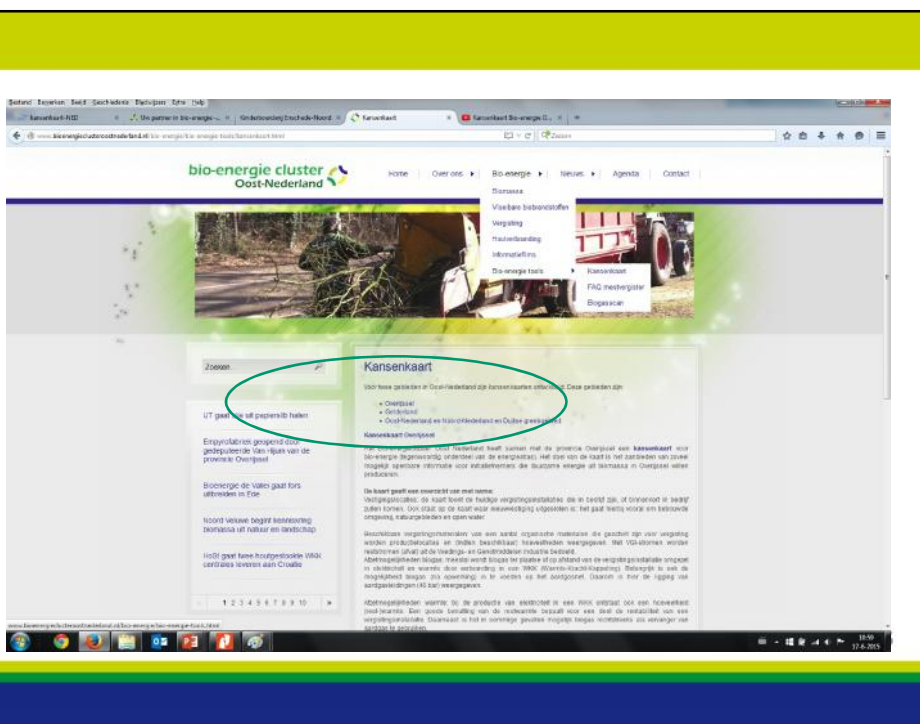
Bestand Bewerken Beeld Geschiedenis Bladwijzers Extra Help

kansenkaart-NSD | Uw partner in bio-energie | Kinderboerderij Enschede-Noord | Kansenkaart | Kansenkaart Bio-energie O...

www.bioenergieclusteroostnederland.nl/bio-energie/bio-energie-tools/kansenkaart.html

Zoeken

bio-energie cluster Oost-Nederland

Home | Over ons | Bio-energie | Nieuws | Agenda | Contact

Biomassa
Vloeibare biobrandstoffen
Vergisting
Houtverbranding
Informatiefilms
Bio-energie tools
Kansenkaart
FAQ mestvergister
Biogasscan

Zoeken

UT gaat olie uit papierslib halen

Empyrofabriek geopend door gedeputeerde Van Hijum van de provincie Overijssel

Bioenergie de Vallei gaat fors uitbreiden in Ede

Noord Veluwe begint kennisring biomassa uit natuur en landschap

HoSt gaat twee houtgestookte WKK centrales leveren aan Croatie

1 2 3 4 5 6 7 8 9 10 »

Kansenkaart

Voor twee gebieden in Oost-Nederland zijn kansenkaarten ontwikkeld. Deze gebieden zijn:

• Overijssel
• Gelderland
• Oost-Nederland en Noord-Nederland en Duitse grensgebied

Kansenkaart Overijssel

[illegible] Oost Nederland heeft samen met de provincie Overijssel een kansenkaart voor bio-energie (tegenwoordig onderdeel van de energieatlas). Het doel van de kaart is het zichtbaar maken van zoveel mogelijk specifieke informatie voor initiatiefnemers die duurzame energie uit biomassa in Overijssel willen produceren.

De kaart geeft een overzicht van onder andere:
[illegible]

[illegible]

www.bioenergieclusteroostnederland.nl/bio-energie/bio-energie-tools.html

10:59
17-6-2015